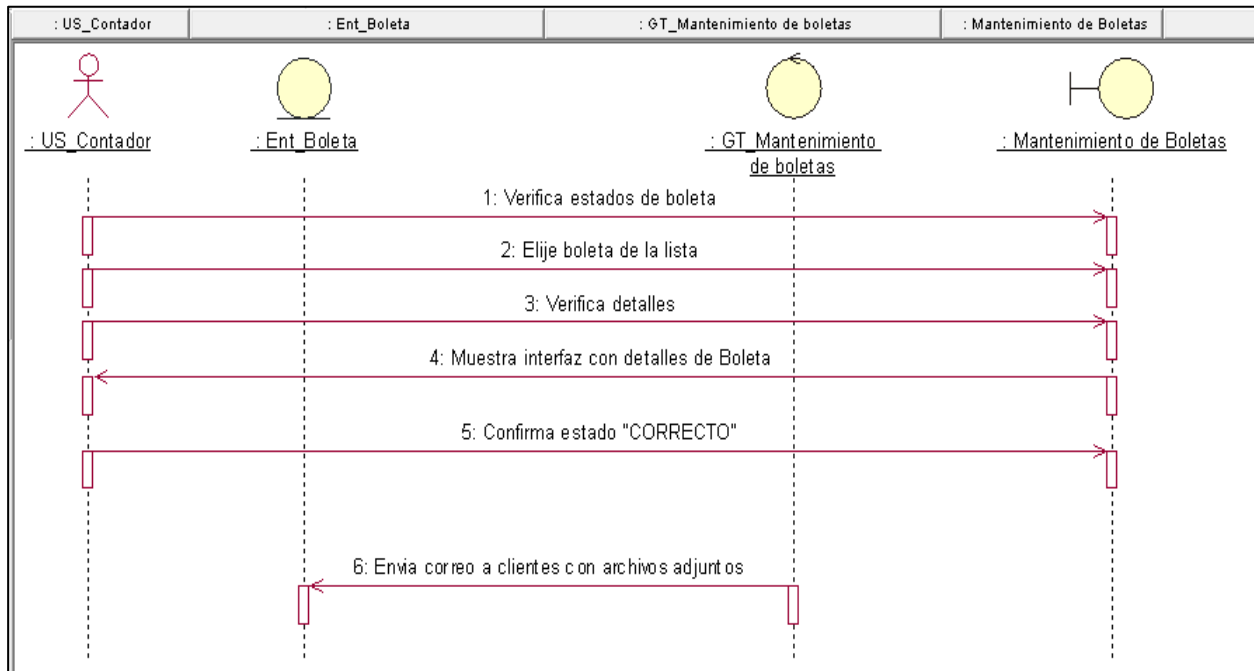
| : US_Contador | : Ent_Boleta | : GT_Mantenimiento de boletas | : Mantenimiento de Boletas |
|---|---|---|---|

: US_Contador

: Ent_Boleta

: GT_Mantenimiento de boletas

: Mantenimiento de Boletas

1: Verifica estados de boleta

2: Elije boleta de la lista

3: Verifica detalles

4: Muestra interfaz con detalles de Boleta

5: Confirma estado "CORRECTO"

6: Envia correo a clientes con archivos adjuntos